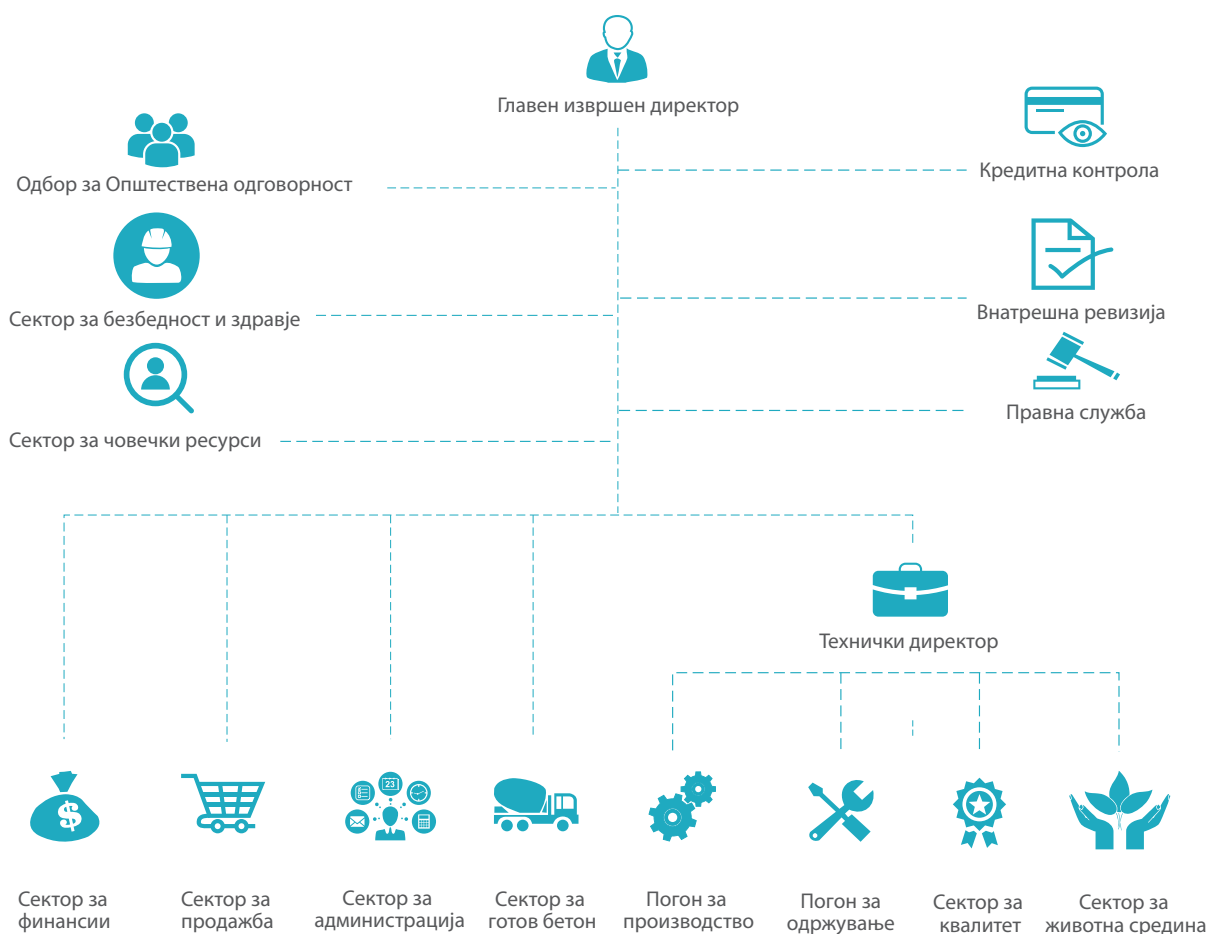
Главен извршен директор

Одбор за Општествена одговорност

Кредитна контрола

Сектор за безбедност и здравје

Внатрешна ревизија

Сектор за човечки ресурси

Правна служба

Технички директор

23

$

Сектор за финансии

Сектор за продажба

Сектор за администрација

Сектор за готов бетон

Погон за производство

Погон за одржување

Сектор за квалитет

Сектор за животна средина